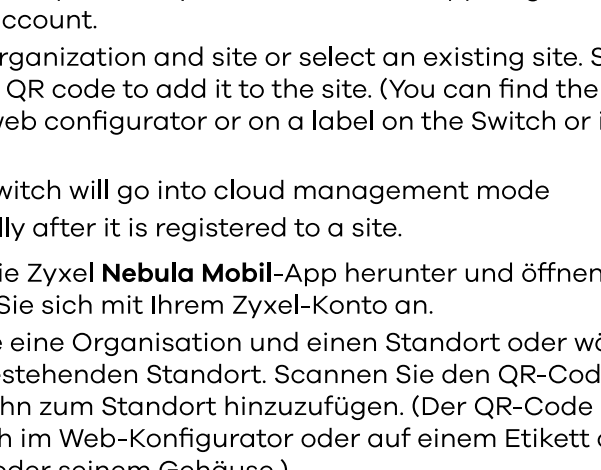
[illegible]ccount.

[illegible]rganization and site or select an existing site. S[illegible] QR code to add it to the site. (You can find the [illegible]eb configurator or on a label on the Switch or i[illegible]

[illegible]witch will go into cloud management mode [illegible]lly after it is registered to a site.

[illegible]ie Zyxel **Nebula Mobil**-App herunter und öffnen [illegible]Sie sich mit Ihrem Zyxel-Konto an.

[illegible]e eine Organisation und einen Standort oder wä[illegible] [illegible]estehenden Standort. Scannen Sie den QR-Code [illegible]hn zum Standort hinzuzufügen. (Der QR-Code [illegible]h im Web-Konfigurator oder auf einem Etikett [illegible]

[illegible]